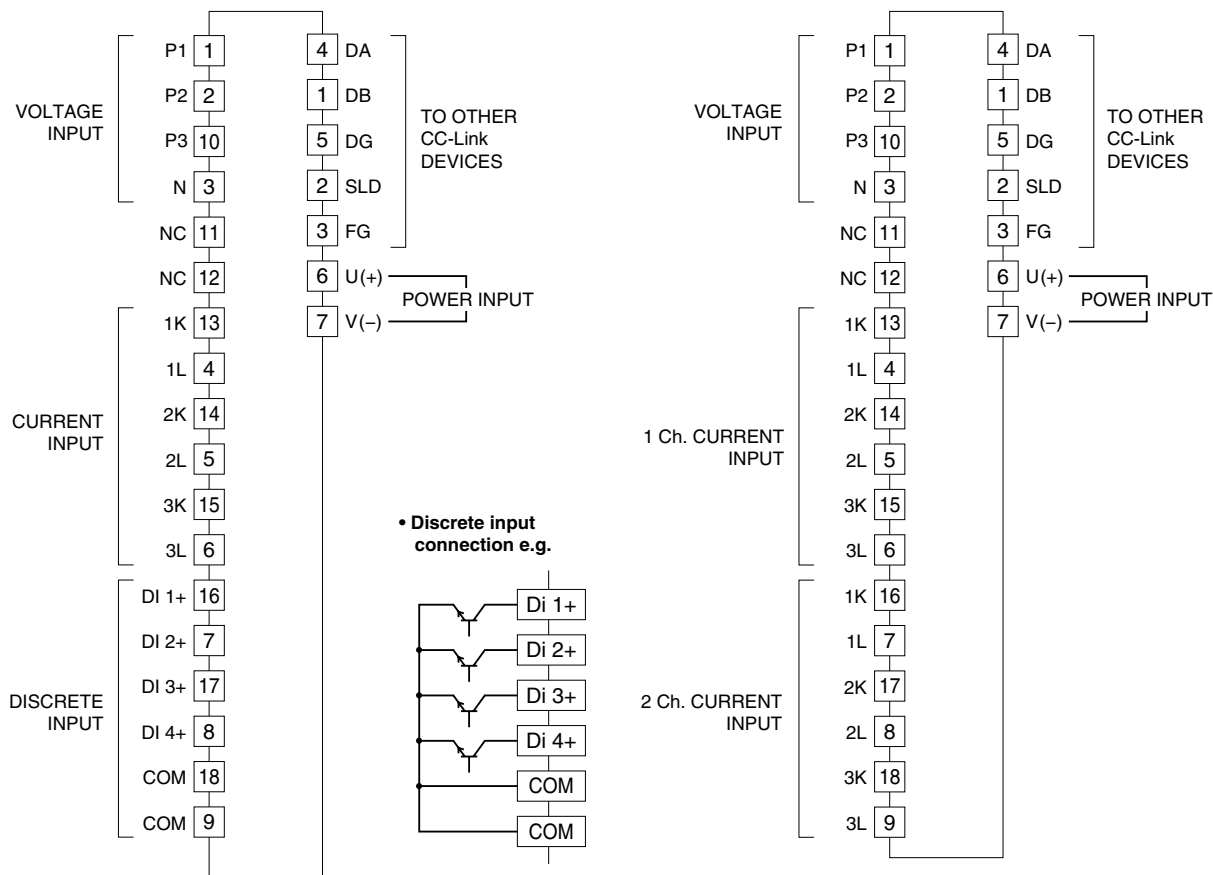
VOLTAGE INPUT
P1 1
P2 2
P3 10
N 3
NC 11
NC 12
CURRENT INPUT
1K 13
1L 4
2K 14
2L 5
3K 15
3L 6
DISCRETE INPUT
DI 1+ 16
DI 2+ 7
DI 3+ 17
DI 4+ 8
COM 18
COM 9

4 DA
1 DB
5 DG
2 SLD
3 FG
TO OTHER CC-Link DEVICES
6 U(+)
7 V(–)
POWER INPUT

• Discrete input connection e.g.
Di 1+
Di 2+
Di 3+
Di 4+
COM
COM

VOLTAGE INPUT
P1 1
P2 2
P3 10
N 3
NC 11
NC 12
1 Ch. CURRENT INPUT
1K 13
1L 4
2K 14
2L 5
3K 15
3L 6
2 Ch. CURRENT INPUT
1K 16
1L 7
2K 17
2L 8
3K 18
3L 9

4 DA
1 DB
5 DG
2 SLD
3 FG
TO OTHER CC-Link DEVICES
6 U(+)
7 V(–)
POWER INPUT